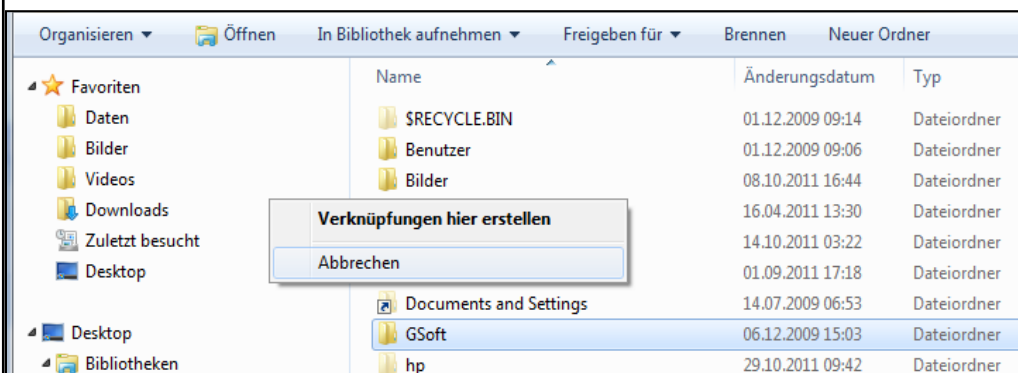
Organisieren ▾ Öffnen In Bibliothek aufnehmen ▾ Freigeben für ▾ Brennen Neuer Ordner

Favoriten
Daten
Bilder
Videos
Downloads
Zuletzt besucht
Desktop

Desktop
Bibliotheken

| Name | Änderungsdatum | Typ |
|---|---|---|
| $RECYCLE.BIN | 01.12.2009 09:14 | Dateiordner |
| Benutzer | 01.12.2009 09:06 | Dateiordner |
| Bilder | 08.10.2011 16:44 | Dateiordner |
| | 16.04.2011 13:30 | Dateiordner |
| | 14.10.2011 03:22 | Dateiordner |
| | 01.09.2011 17:18 | Dateiordner |
| Documents and Settings | 14.07.2009 06:53 | Dateiordner |
| GSoft | 06.12.2009 15:03 | Dateiordner |
| hp | 29.10.2011 09:42 | Dateiordner |

Verknüpfungen hier erstellen
Abbrechen